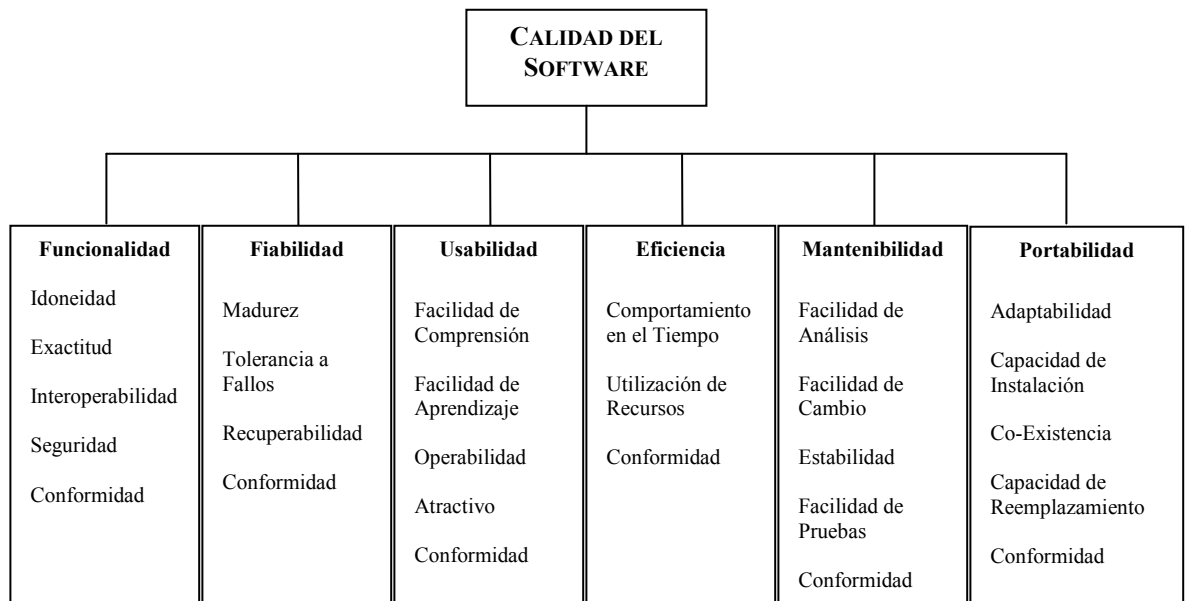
CALIDAD DEL SOFTWARE

Funcionalidad

Idoneidad

Exactitud

Interoperabilidad

Seguridad

Conformidad

Fiabilidad

Madurez

Tolerancia a Fallos

Recuperabilidad

Conformidad

Usabilidad

Facilidad de Comprensión

Facilidad de Aprendizaje

Operabilidad

Atractivo

Conformidad

Eficiencia

Comportamiento en el Tiempo

Utilización de Recursos

Conformidad

Mantenibilidad

Facilidad de Análisis

Facilidad de Cambio

Estabilidad

Facilidad de Pruebas

Conformidad

Portabilidad

Adaptabilidad

Capacidad de Instalación

Co-Existencia

Capacidad de Reemplazamiento

Conformidad